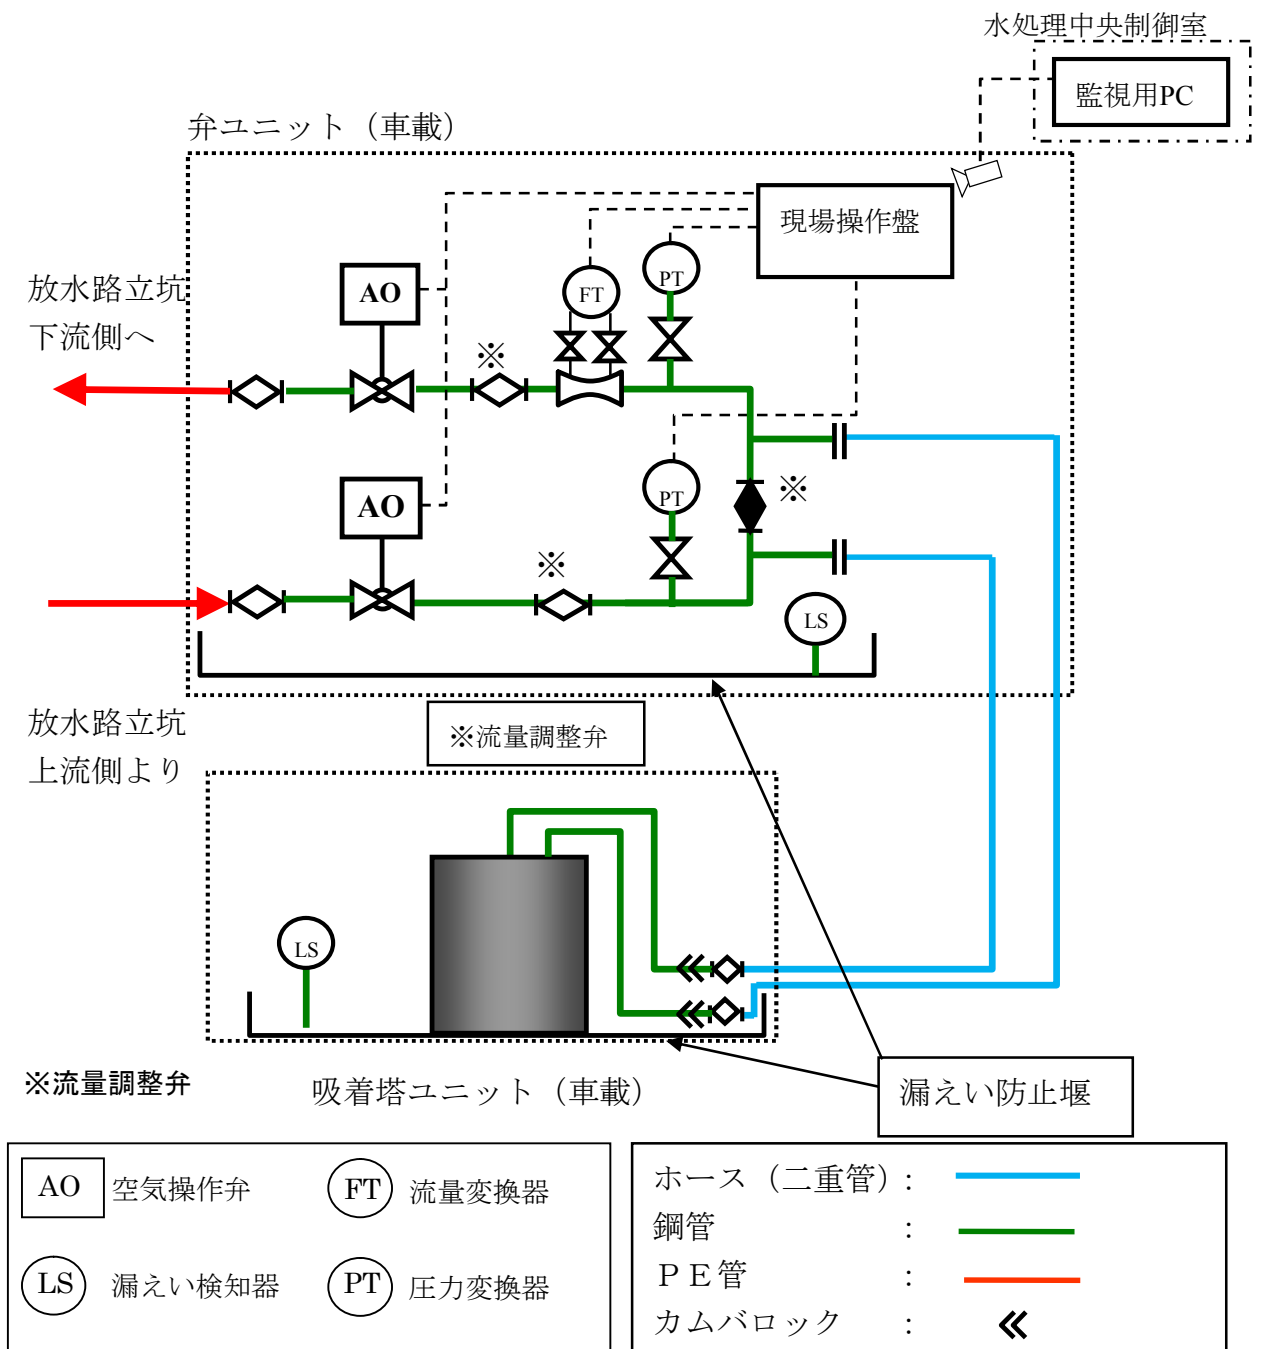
水処理中央制御室

監視用PC

弁ユニット（車載）

現場操作盤

放水路立坑
下流側へ

AO

FT

PT

※

PT

※

AO

※

LS

放水路立坑
上流側より

※流量調整弁

LS

※流量調整弁

吸着塔ユニット（車載）

漏えい防止堰

AO 空気操作弁

FT 流量変換器

LS 漏えい検知器

PT 圧力変換器

ホース（二重管）：

鋼管 ：

ＰＥ管 ：

カムバロック ：